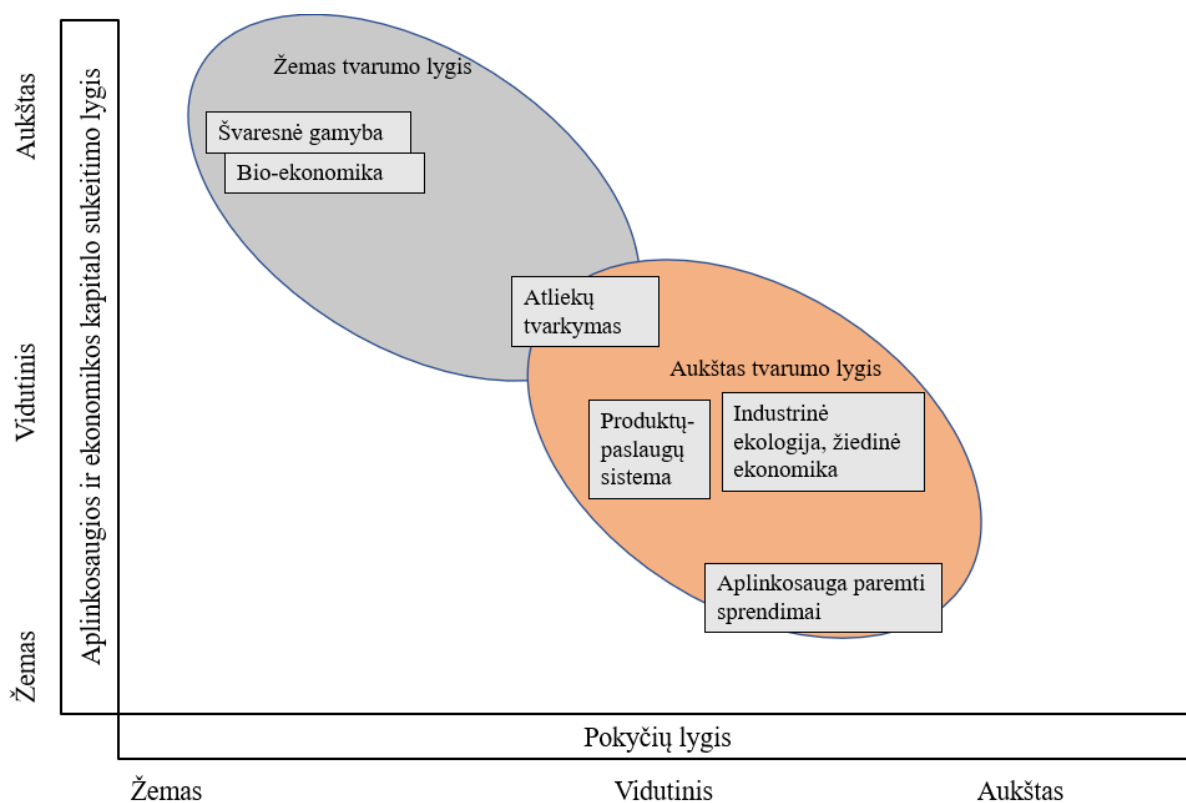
Aukštas

Vidutinis

Žemas

Aplinkosaugios ir ekonomikos kapitalo sukeitimo lygis

Žemas tvarumo lygis

Švaresnė gamyba

Bio-ekonomika

Atliekų tvarkymas

Aukštas tvarumo lygis

Produktų-paslaugų sistema

Industrinė ekologija, žiedinė ekonomika

Aplinkosauga paremti sprendimai

Pokyčių lygis

Žemas

Vidutinis

Aukštas